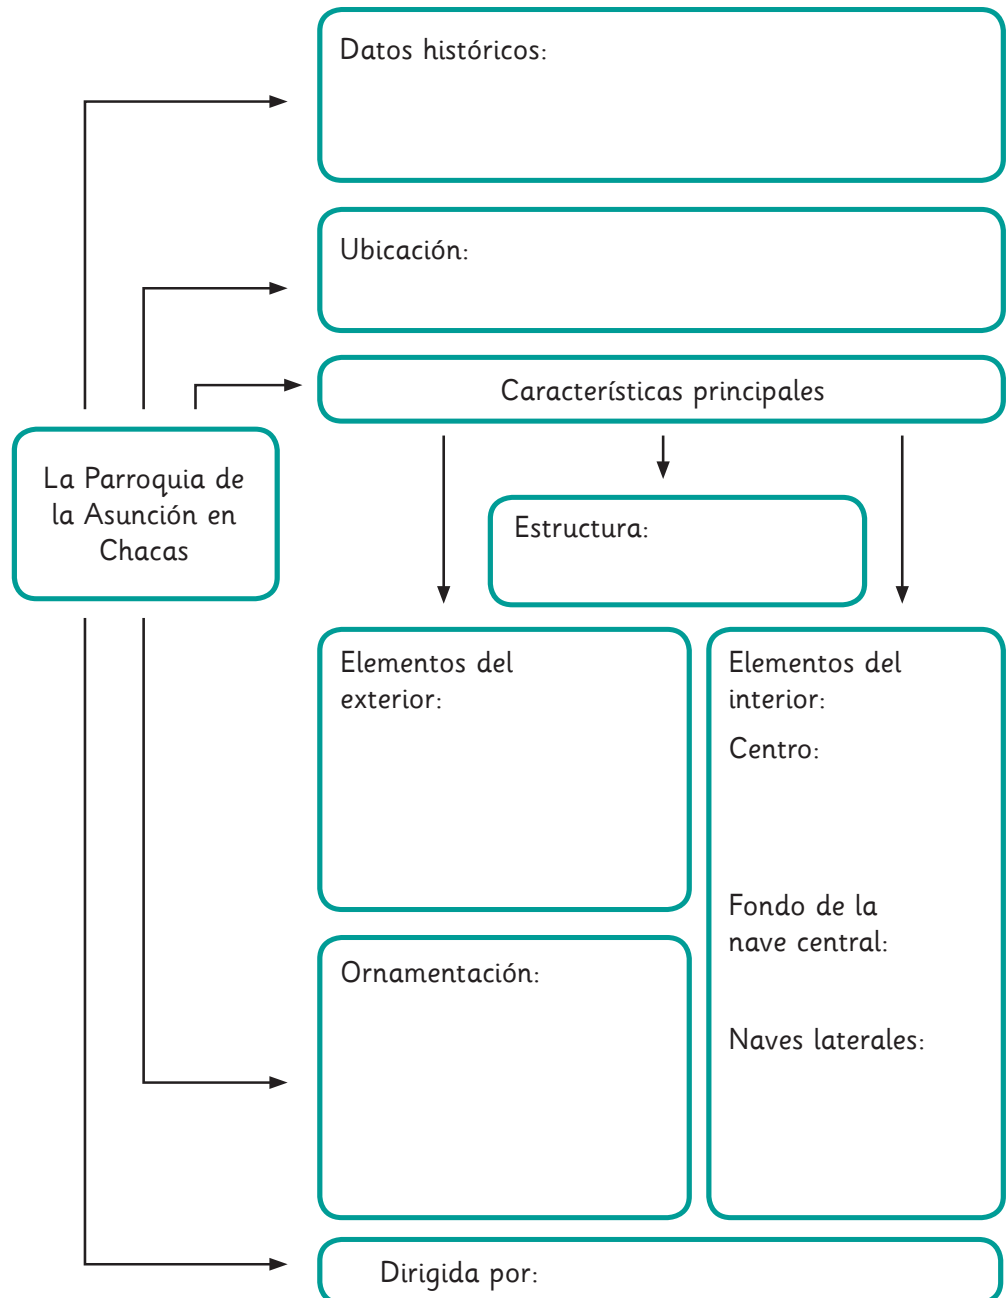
Datos históricos:

Ubicación:

Características principales

La Parroquia de la Asunción en Chacas

Estructura:

Elementos del exterior:

Elementos del interior:

Centro:

Fondo de la nave central:

Naves laterales:

Ornamentación:

Dirigida por: